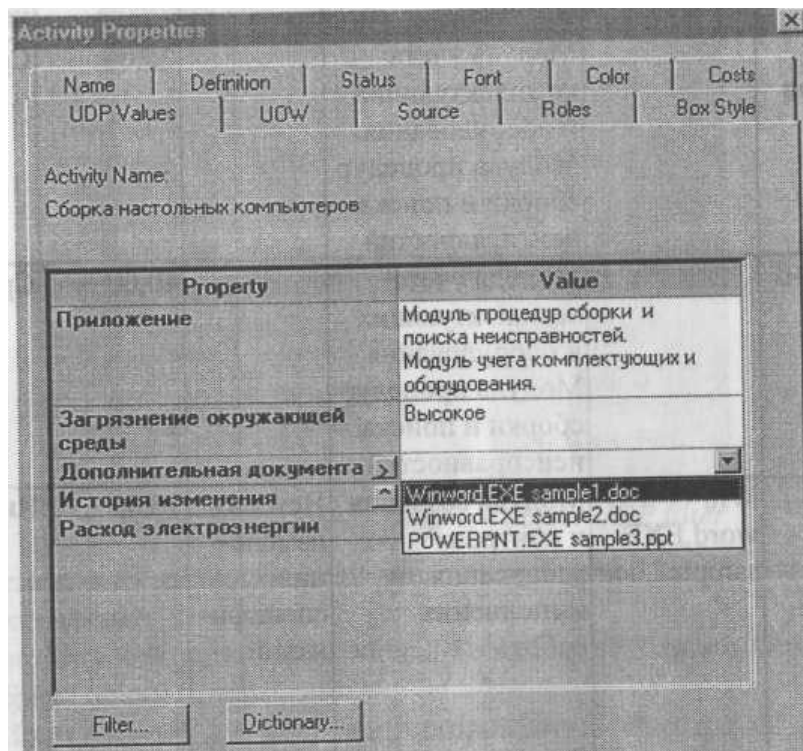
Activity Properties

Name | Definition | Status | Font | Color | Costs
UDP Values | UOW | Source | Roles | Box Style

Activity Name:
Сборка настольных компьютеров

| Property | Value |
|---|---|
| Приложение | Модуль процедур сборки и поиска неисправностей. Модуль учета комплектующих и оборудования. |
| Загрязнение окружающей среды | Высокое |
| Дополнительная документа | |
| История изменения | Winword.EXE sample1.doc |
| Расход электроэнергии | Winword.EXE sample2.doc |
| | POWERPNT.EXE sample3.ppt |

Filter... Dictionary...